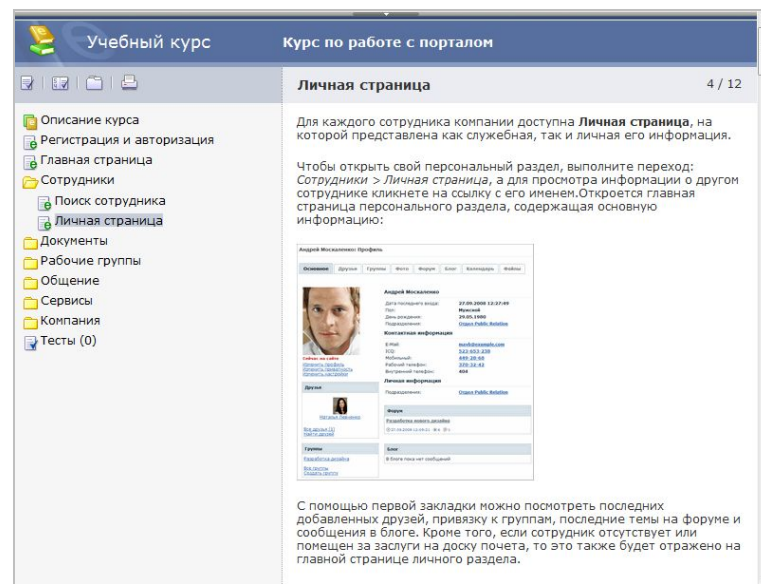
Учебный курс

Курс по работе с порталом

Описание курса
Регистрация и авторизация
Главная страница
Сотрудники
Поиск сотрудника
Личная страница
Документы
Рабочие группы
Общение
Сервисы
Компания
Тесты (0)

Личная страница

4 / 12

Для каждого сотрудника компании доступна **Личная страница**, на которой представлена как служебная, так и личная его информация.

Чтобы открыть свой персональный раздел, выполните переход: *Сотрудники > Личная страница*, а для просмотра информации о другом сотруднике кликнете на ссылку с его именем.Откроется главная страница персонального раздела, содержащая основную информацию:

Андрей Москаленко: Профиль

Основное | Друзья | Группы | Фото | Форум | Блог | Календарь | Файлы

Андрей Москаленко

Дата последнего входа: 27.09.2008 12:27:49
Пол: Мужской
День рождения: 29.05.1980
Подразделение: Отдел Public Relation

Контактная информация

E-Mail: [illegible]
ICQ: 523-652-236
Мобильный: 449-28-64
Рабочий телефон: 309-32-43
Внутренний телефон: 404

Личная информация

Подразделение: Отдел Public Relation

Сейчас на сайте
Изменить профиль
Изменить приватность
Изменить настройки

Друзья

Наталья Смирнова

Все друзья (1)
Найти друзей

Форум

Разработка нового дизайна

Группы

Разработка дизайна

Все группы
Создать группу

Блог

В блоге пока нет сообщений

С помощью первой закладки можно посмотреть последних добавленных друзей, привязку к группам, последние темы на форуме и сообщения в блоге. Кроме того, если сотрудник отсутствует или помещен за заслуги на доску почета, то это также будет отражено на главной странице личного раздела.